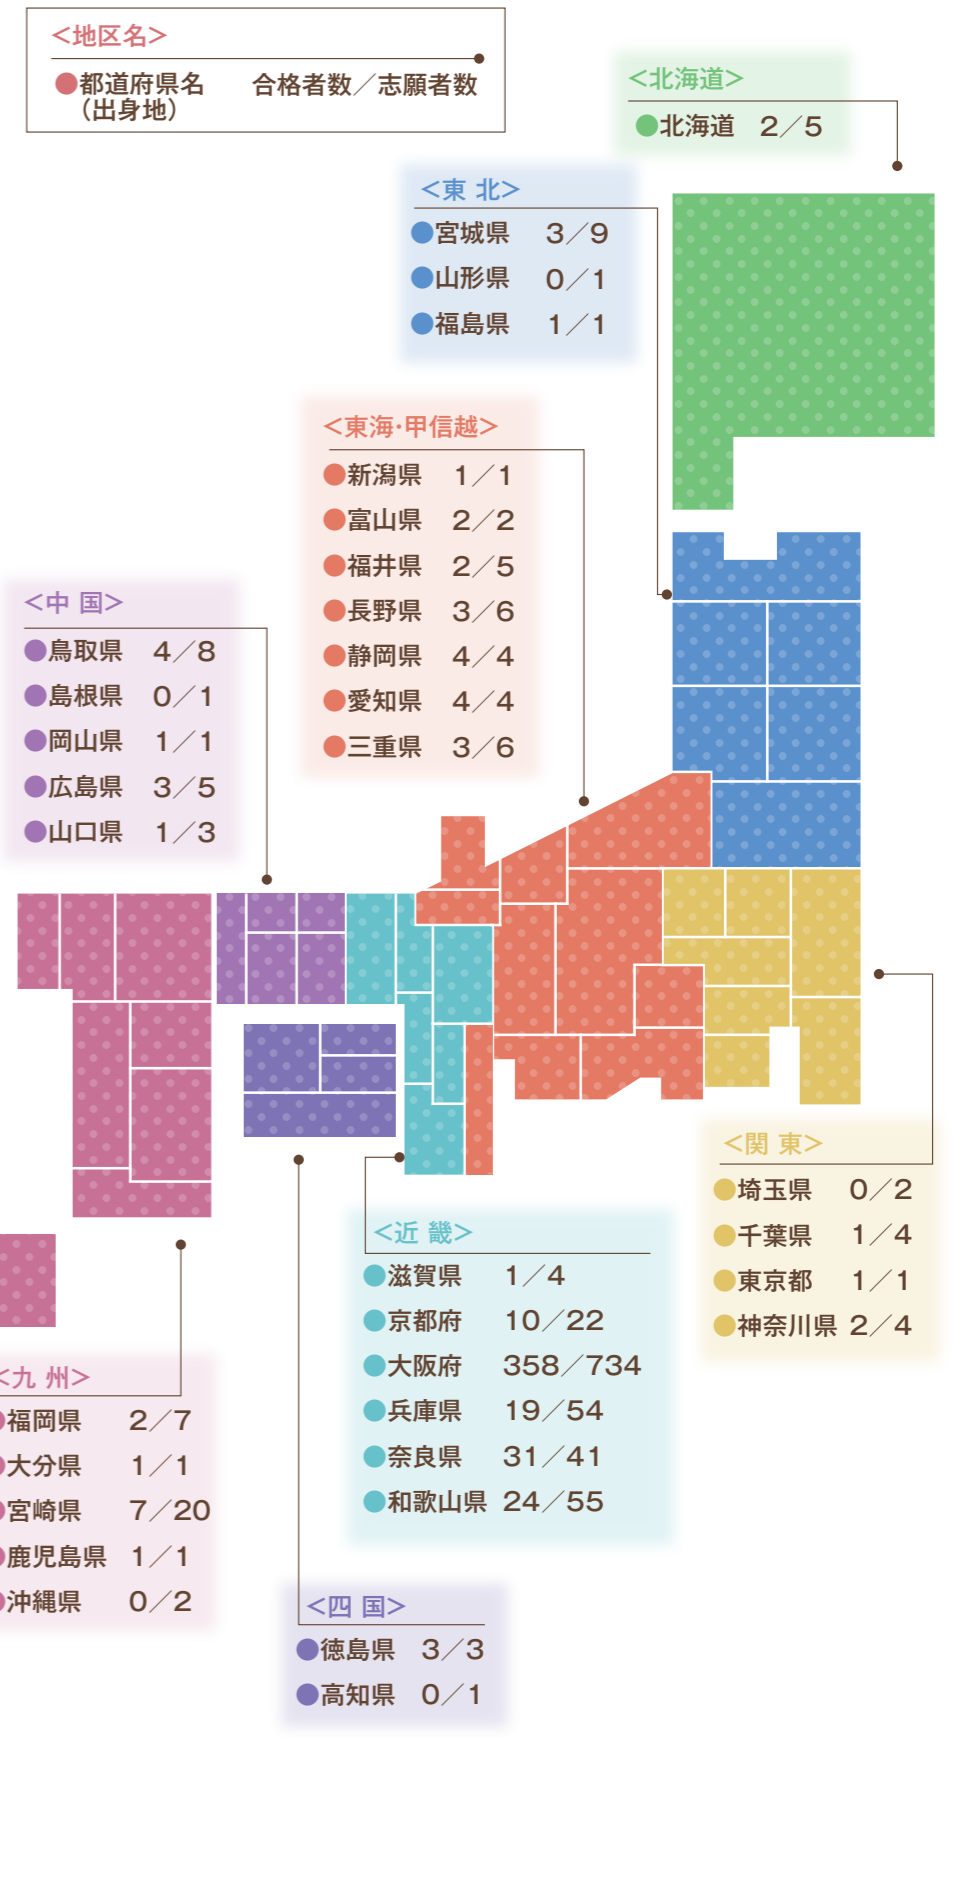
＜地区名＞
●都道府県名（出身地）　合格者数／志願者数

＜北海道＞
●北海道　2／5

＜東 北＞
●宮城県　3／9
●山形県　0／1
●福島県　1／1

＜東海･甲信越＞
●新潟県　1／1
●富山県　2／2
●福井県　2／5
●長野県　3／6
●静岡県　4／4
●愛知県　4／4
●三重県　3／6

＜中 国＞
●鳥取県　4／8
●島根県　0／1
●岡山県　1／1
●広島県　3／5
●山口県　1／3

＜関 東＞
●埼玉県　0／2
●千葉県　1／4
●東京都　1／1
●神奈川県　2／4

＜近 畿＞
●滋賀県　1／4
●京都府　10／22
●大阪府　358／734
●兵庫県　19／54
●奈良県　31／41
●和歌山県　24／55

＜九 州＞
●福岡県　2／7
●大分県　1／1
●宮崎県　7／20
●鹿児島県　1／1
●沖縄県　0／2

＜四 国＞
●徳島県　3／3
●高知県　0／1